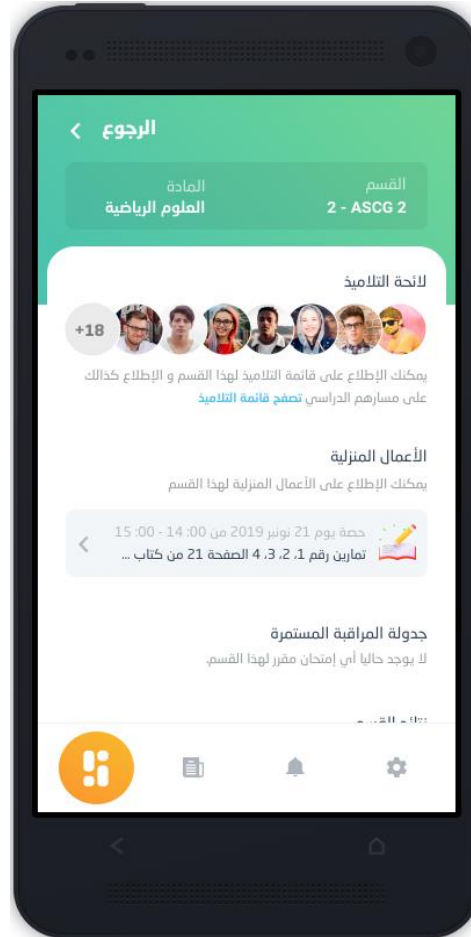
الرجوع

القسم
2 - ASCG 2

المادة
العلوم الرياضية

لائحة التلاميذ

+18

يمكنك الإطلاع على قائمة التلاميذ لهذا القسم و الإطلاع كذالك على مسارهم الدراسي تصفح قائمة التلاميذ

الأعمال المنزلية

يمكنك الإطلاع على الأعمال المنزلية لهذا القسم

حصة يوم 21 نونبر 2019 من 00: 14 - 00: 15
تمارين رقم 1، 2، 3، 4 الصفحة 21 من كتاب ...

جدولة المراقبة المستمرة

لا يوجد حاليا أي إمتحان مقرر لهذا القسم.

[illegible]